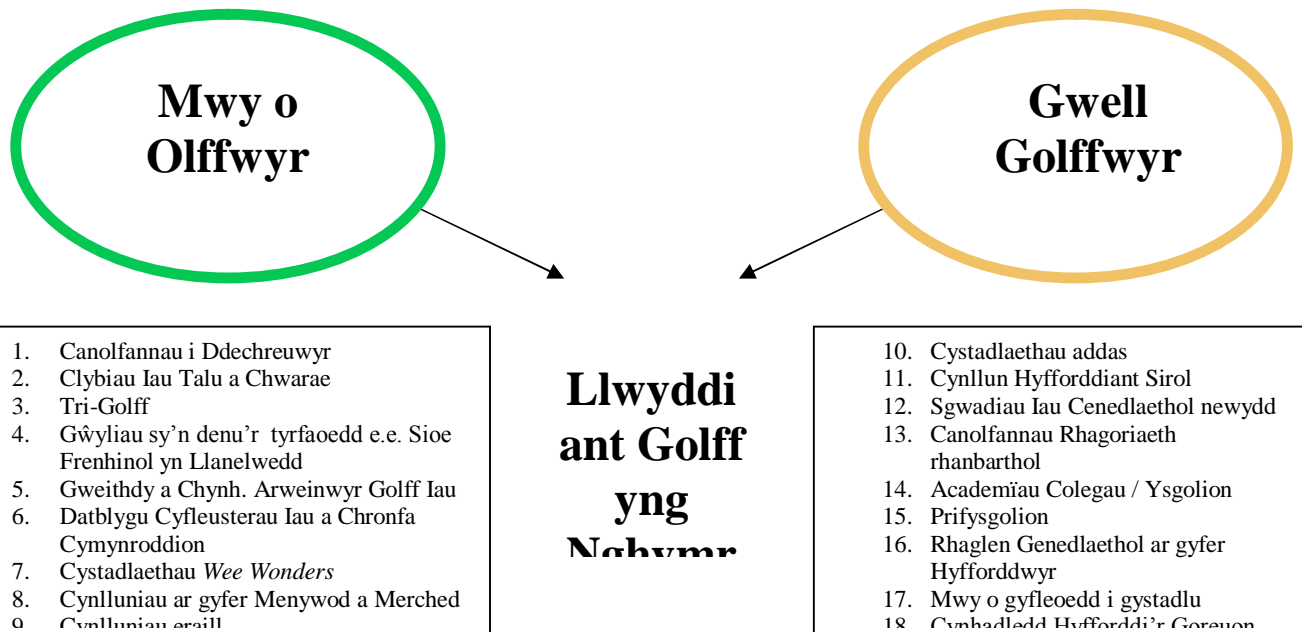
Mwy o Olffwyr

Gwell Golffwyr

1. Canolfannau i Ddechreuwyr
2. Clybiau Iau Talu a Chwarae
3. Tri-Golff
4. Gŵyliau sy'n denu'r tyrfaoedd e.e. Sioe Frenhinol yn Llanelwedd
5. Gweithdy a Chynh. Arweinwyr Golff Iau
6. Datblygu Cyfleusterau Iau a Chronfa Cymynroddion
7. Cystadlaethau *Wee Wonders*
8. Cynlluniau ar gyfer Menywod a Merched
9. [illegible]

Llwyddiant Golff yng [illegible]

10. Cystadlaethau addas
11. Cynllun Hyfforddiant Sirol
12. Sgwadiau Iau Cenedlaethol newydd
13. Canolfannau Rhagoriaeth rhanbarthol
14. Academïau Colegau / Ysgolion
15. Prifysgolion
16. Rhaglen Genedlaethol ar gyfer Hyfforddwyr
17. Mwy o gyfleoedd i gystadlu
18. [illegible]